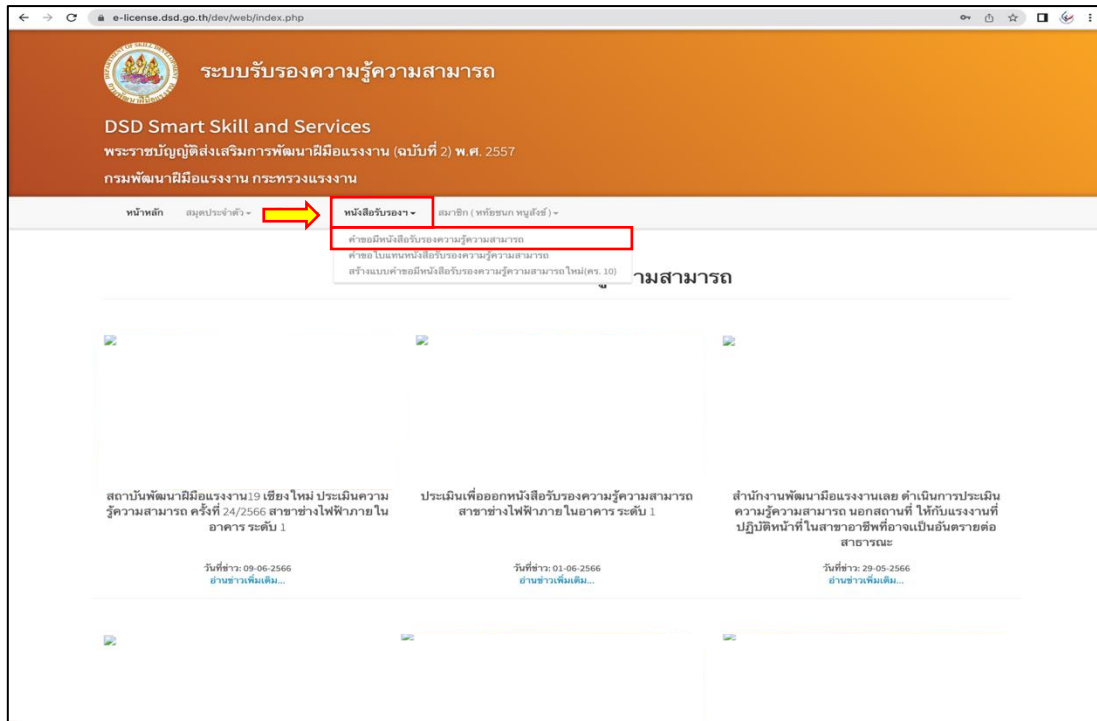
e-license.dsd.go.th/dev/web/index.php

ระบบรับรองความรู้ความสามารถ

DSD Smart Skill and Services

พระราชบัญญัติส่งเสริมการพัฒนาฝีมือแรงงาน (ฉบับที่ 2) พ.ศ. 2557

กรมพัฒนาฝีมือแรงงาน กระทรวงแรงงาน

หน้าหลัก สมุดประจำตัว ▾ หนังสือรับรองฯ ▾ สมาชิก ( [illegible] ) ▾

คำขอมีหนังสือรับรองความรู้ความสามารถ
คำขอใบแทนหนังสือรับรองความรู้ความสามารถ
สร้างแบบคำขอมีหนังสือรับรองความรู้ความสามารถใหม่(คร. 10)

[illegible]ามสามารถ

สถาบันพัฒนาฝีมือแรงงาน19 เชียงใหม่ ประเมินความรู้ความสามารถ ครั้งที่ 24/2566 สาขาช่างไฟฟ้าภายในอาคาร ระดับ 1

วันที่ข่าว: 09-06-2566
อ่านข่าวเพิ่มเติม...

ประเมินเพื่อออกหนังสือรับรองความรู้ความสามารถ สาขาช่างไฟฟ้าภายในอาคาร ระดับ 1

วันที่ข่าว: 01-06-2566
อ่านข่าวเพิ่มเติม...

สำนักงานพัฒนามือแรงงานเลย ดำเนินการประเมินความรู้ความสามารถ นอกสถานที่ ให้กับแรงงานที่ปฏิบัติหน้าที่ในสาขาอาชีพที่อาจเป็นอันตรายต่อสาธารณะ

วันที่ข่าว: 29-05-2566
อ่านข่าวเพิ่มเติม...